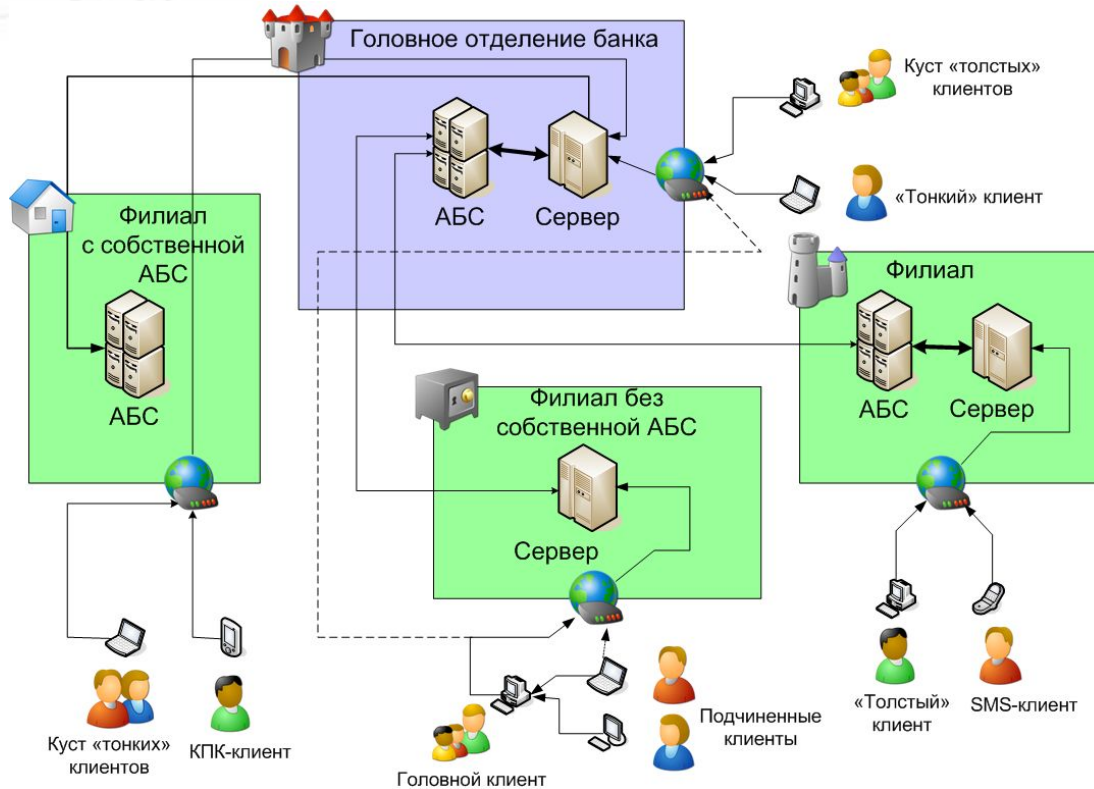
Головное отделение банка

АБС

Сервер

Куст «толстых» клиентов

«Тонкий» клиент

Филиал с собственной АБС

АБС

Филиал

АБС

Сервер

Филиал без собственной АБС

Сервер

Куст «тонких» клиентов

КПК-клиент

Головной клиент

Подчиненные клиенты

«Толстый» клиент

SMS-клиент